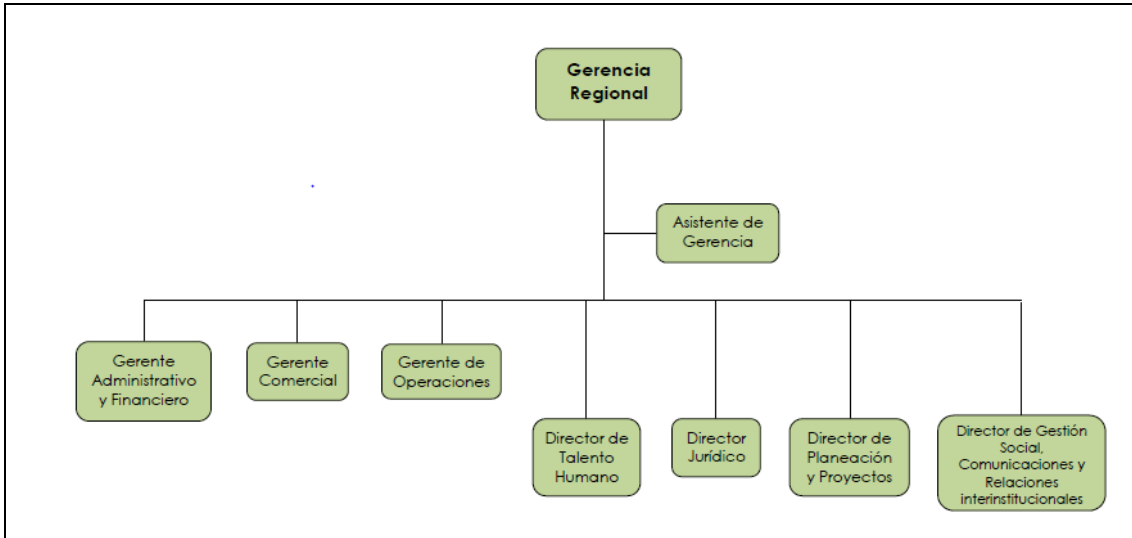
Gerencia Regional

Asistente de Gerencia

Gerente Administrativo y Financiero

Gerente Comercial

Gerente de Operaciones

Director de Talento Humano

Director Jurídico

Director de Planeación y Proyectos

Director de Gestión Social, Comunicaciones y Relaciones interinstitucionales